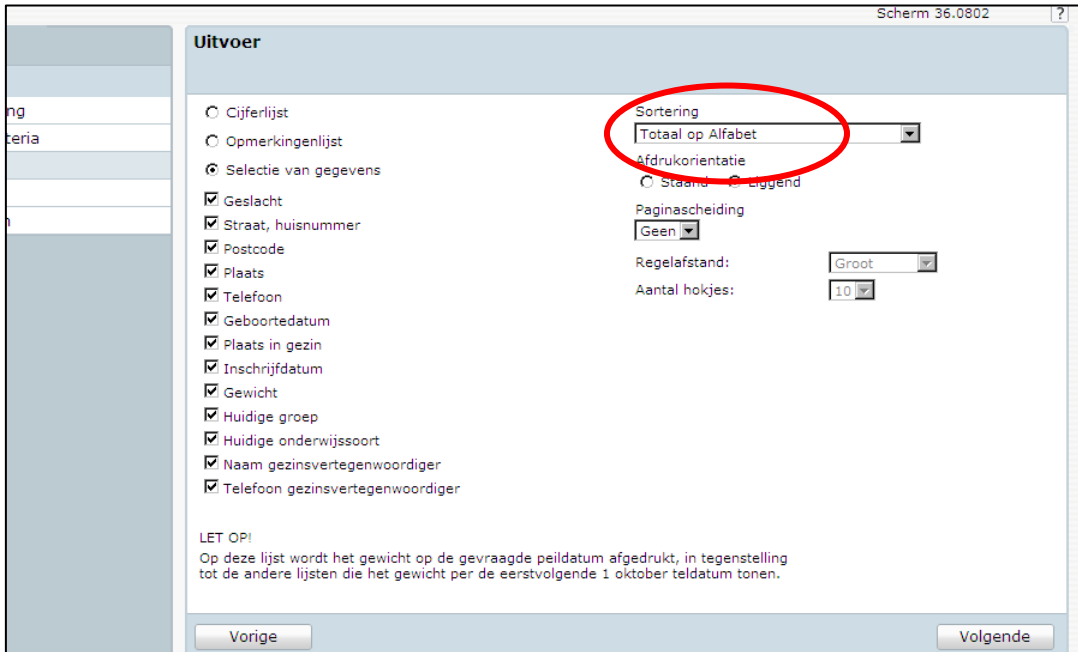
Scherm 36.0802

?

ng

teria

n

Uitvoer

Cijferlijst

Opmerkingenlijst

Selectie van gegevens

Geslacht

Straat, huisnummer

Postcode

Plaats

Telefoon

Geboortedatum

Plaats in gezin

Inschrijfdatum

Gewicht

Huidige groep

Huidige onderwijssoort

Naam gezinsvertegenwoordiger

Telefoon gezinsvertegenwoordiger

Sortering

Totaal op Alfabet

Afdrukorientatie

Staand Liggend

Paginascheiding

Geen

Regelafstand:

Groot

Aantal hokjes:

10

LET OP!

Op deze lijst wordt het gewicht op de gevraagde peildatum afgedrukt, in tegenstelling tot de andere lijsten die het gewicht per de eerstvolgende 1 oktober teldatum tonen.

Vorige

Volgende